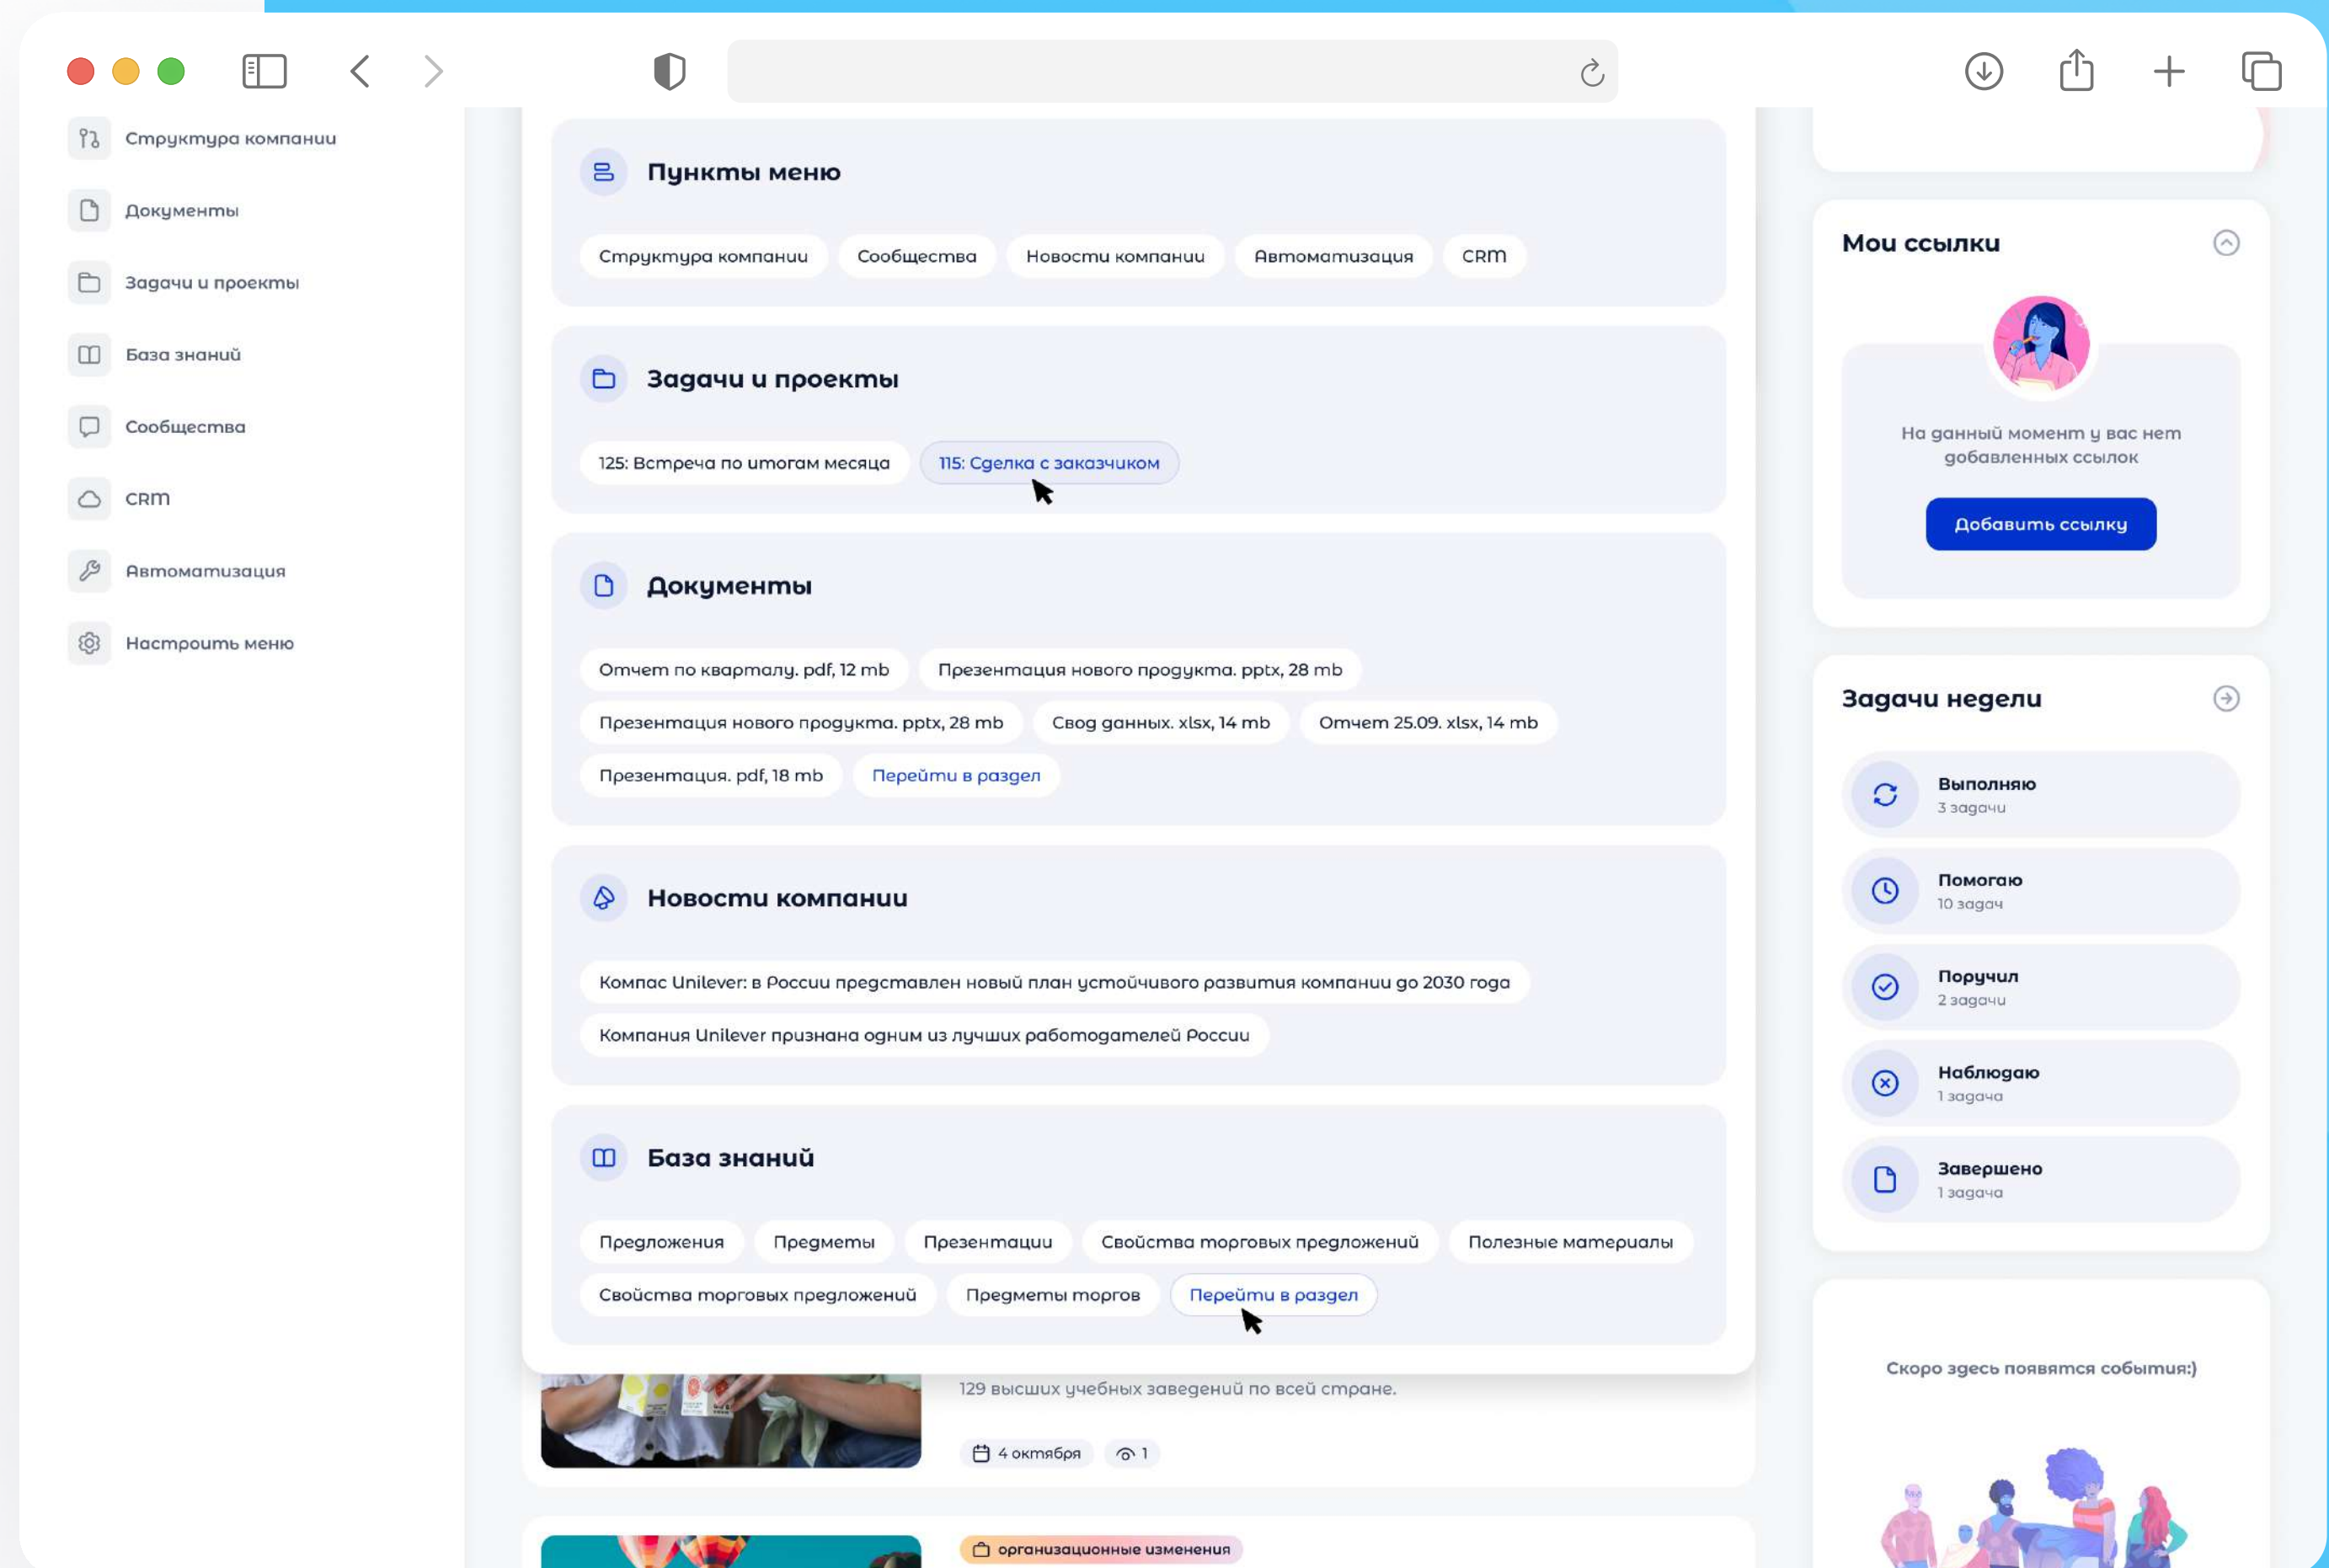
Структура компании
Документы
Задачи и проекты
База знаний
Сообщества
CRM
Автоматизация
Настроить меню

Пункты меню
Структура компании
Сообщества
Новости компании
Автоматизация
CRM

Задачи и проекты
125: Встреча по итогам месяца
115: Сделка с заказчиком

Документы
Отчет по кварталу. pdf, 12 mb
Презентация нового продукта. pptx, 28 mb
Презентация нового продукта. pptx, 28 mb
Свод данных. xlsx, 14 mb
Отчет 25.09. xlsx, 14 mb
Презентация. pdf, 18 mb
Перейти в раздел

Новости компании
Компас Unilever: в России представлен новый план устойчивого развития компании до 2030 года
Компания Unilever признана одним из лучших работодателей России

База знаний
Предложения
Предметы
Презентации
Свойства торговых предложений
Полезные материалы
Свойства торговых предложений
Предметы торгов
Перейти в раздел

129 высших учебных заведений по всей стране.
4 октября
1
организационные изменения

Мои ссылки
На данный момент у вас нет добавленных ссылок
Добавить ссылку

Задачи недели
Выполняю
3 задачи
Помогаю
10 задач
Поручил
2 задачи
Наблюдаю
1 задача
Завершено
1 задача

Скоро здесь появятся события:)